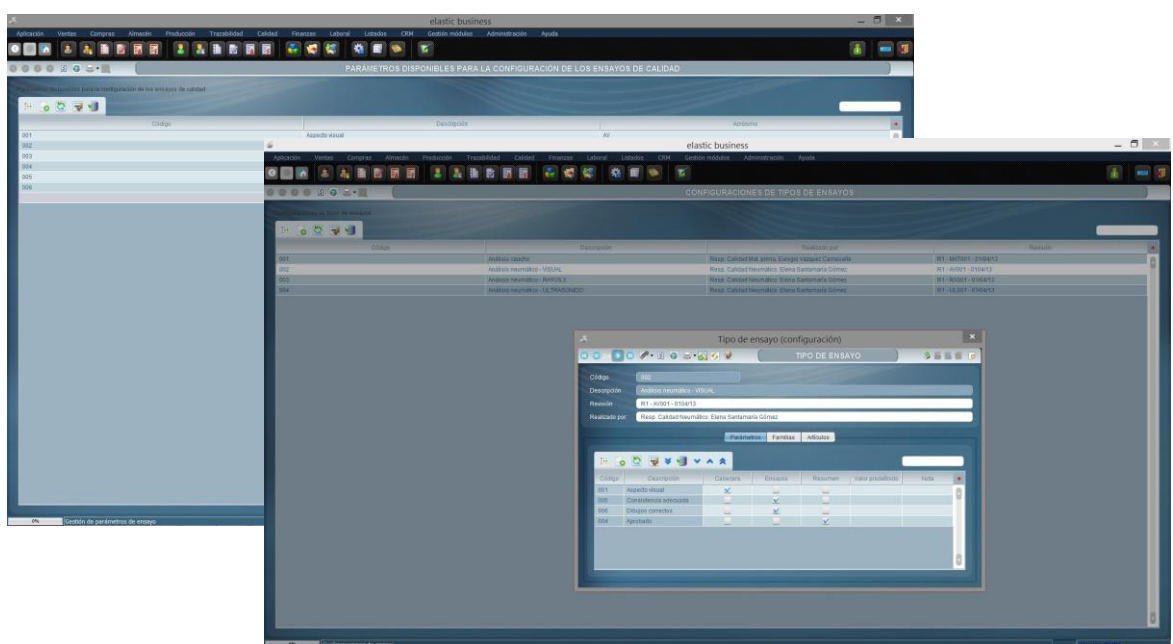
elastic business

Aplicación Ventas Compras Almacén Producción Trazabilidad Calidad Finanzas Laboral Listados CRM Gestión módulos Administración Ayuda

PARAMETROS DISPONIBLES PARA LA CONFIGURACIÓN DE LOS ENSAYOS DE CALIDAD

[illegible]

| Código | Descripción | Acrónimo |
|---|---|---|
| 001 | Aspecto visual | AV |
| 002 | | |
| 003 | | |
| 004 | | |
| 005 | | |
| 006 | | |

0% Gestión de parámetros de ensayo

elastic business

Aplicación Ventas Compras Almacén Producción Trazabilidad Calidad Finanzas Laboral Listados CRM Gestión módulos Administración Ayuda

CONFIGURACIONES DE TIPOS DE ENSAYOS

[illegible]

| Código | Descripción | Realizado por | Revisión |
|---|---|---|---|
| 001 | Análisis caucho | Resp. Calidad Mat. prima: Eusebio Vazquez Carravalle | R1 - MAT001 - 01/04/13 |
| 002 | Análisis neumático - VISUAL | Resp. Calidad Neumático: Elena Santamaría Gómez | R1 - AV001 - 01/04/13 |
| 003 | Análisis neumático - RAYOS X | Resp. Calidad Neumático: Elena Santamaría Gómez | R1 - RX001 - 01/04/13 |
| 004 | Análisis neumático - ULTRASONIDO | Resp. Calidad Neumático: Elena Santamaría Gómez | R1 - US001 - 01/04/13 |

Tipo de ensayo (configuración)

TIPO DE ENSAYO

Código 002
Descripción Análisis neumático - VISUAL
Revisión R1 - AV001 - 01/04/13
Realizado por Resp. Calidad Neumático: Elena Santamaría Gómez

Parámetros Familias Artículos

| Código | Descripción | Cabecera | Ensayos | Resumen | Valor predefinido | Nota |
|---|---|---|---|---|---|---|
| 001 | Aspecto visual | ✓ | | | | |
| 005 | Coincidencia adecuada | | ✓ | | | |
| 006 | Dibujos correctos | | ✓ | | | |
| 004 | Aprobado | | | ✓ | | |